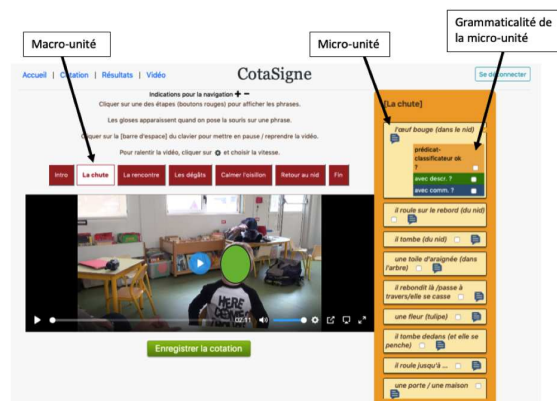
Macro-unité

Micro-unité

Grammaticalité de la micro-unité

Accueil | Cotation | Résultats | Vidéo

CotaSigne

Se déconnecter

Indications pour la navigation + −

Cliquer sur une des étapes (boutons rouges) pour afficher les phrases.

Les gloses apparaissent quand on pose la souris sur une phrase.

Cliquer sur la [barre d'espace] du clavier pour mettre en pause / reprendre la vidéo.

Pour ralentir la vidéo, cliquer sur ⚙ et choisir la vitesse.

Intro | La chute | La rencontre | Les dégâts | Calmer l'oisillon | Retour au nid | Fin

HERE DREW

02:11

Enregistrer la cotation

[La chute]

l'œuf bouge (dans le nid)

prédicat-classificateur ok ?

avec descr. ?

avec comm. ?

il roule sur le rebord (du nid)

il tombe (du nid)

une toile d'araignée (dans l'arbre)

il rebondit là /passe à travers/elle se casse

une fleur (tulipe)

il tombe dedans (et elle se penche)

il roule jusqu'à ...

une porte / une maison